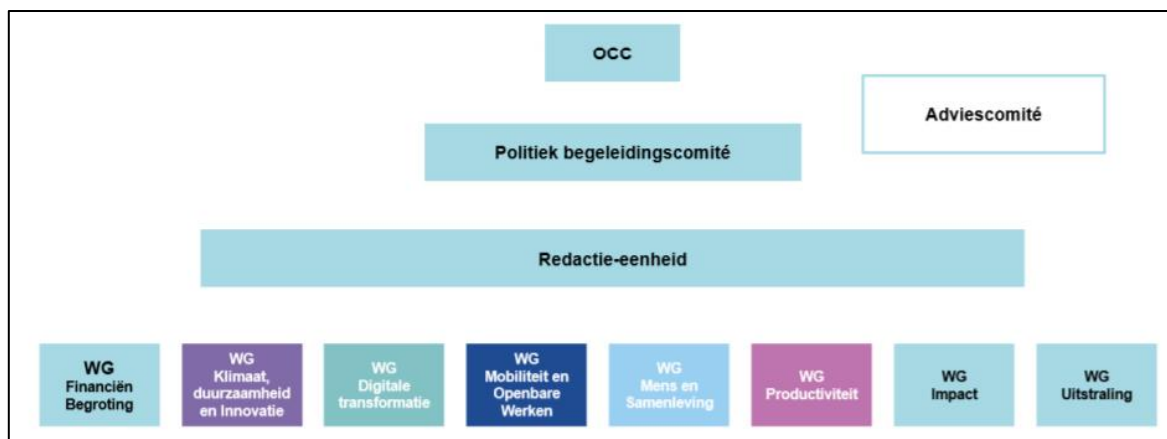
OCC

Adviescomité

Politiek begeleidingscomité

Redactie-eenheid

WG Financiën Begroting

WG Klimaat, duurzaamheid en Innovatie

WG Digitale transformatie

WG Mobiliteit en Openbare Werken

WG Mens en Samenleving

WG Productiviteit

WG Impact

WG Uitstraling